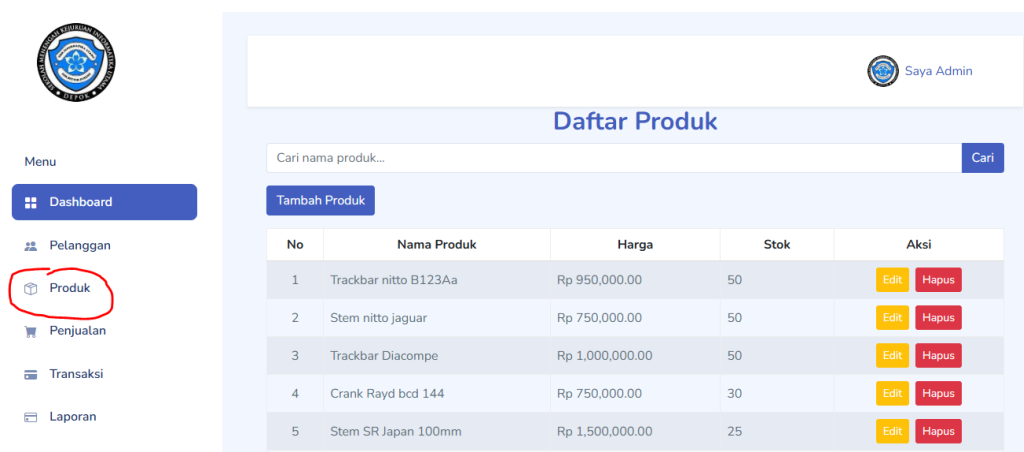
Saya Admin

Daftar Produk

Cari nama produk...

Cari

Tambah Produk

Menu

Dashboard

Pelanggan

Produk

Penjualan

Transaksi

Laporan

| No | Nama Produk | Harga | Stok | Aksi |
|---|---|---|---|---|
| 1 | Trackbar nitto B123Aa | Rp 950,000.00 | 50 | Edit Hapus |
| 2 | Stem nitto jaguar | Rp 750,000.00 | 50 | Edit Hapus |
| 3 | Trackbar Diacompe | Rp 1,000,000.00 | 50 | Edit Hapus |
| 4 | Crank Rayd bcd 144 | Rp 750,000.00 | 30 | Edit Hapus |
| 5 | Stem SR Japan 100mm | Rp 1,500,000.00 | 25 | Edit Hapus |